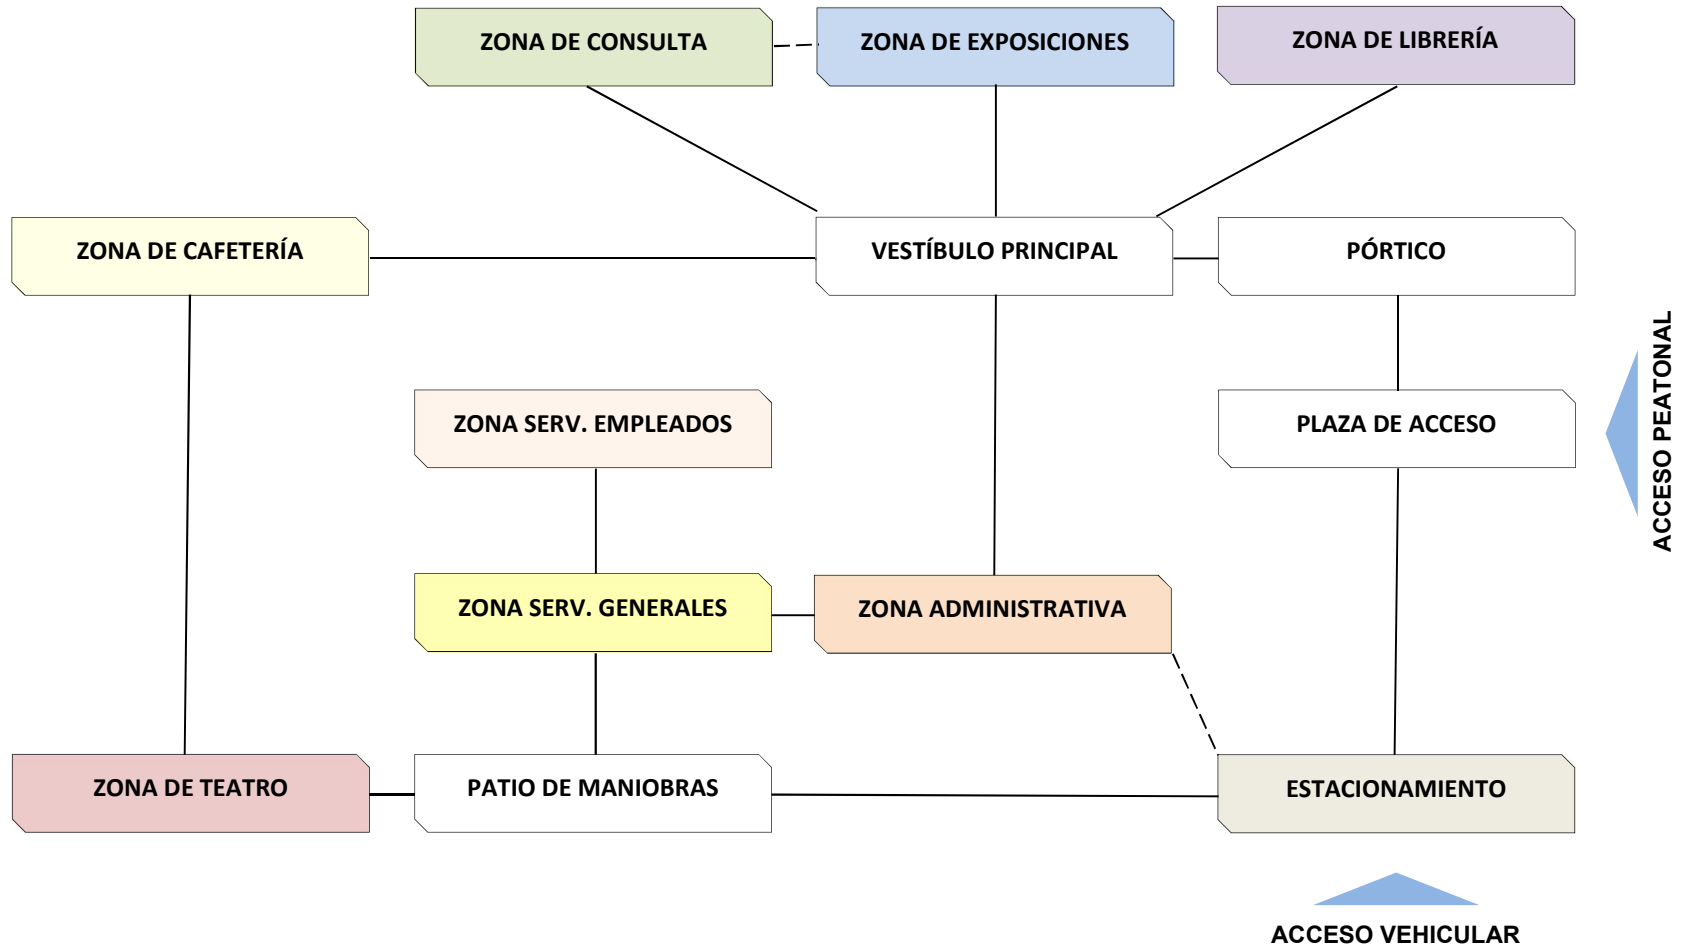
ZONA DE CONSULTA

ZONA DE EXPOSICIONES

ZONA DE LIBRERÍA

ZONA DE CAFETERÍA

VESTÍBULO PRINCIPAL

PÓRTICO

ACCESO PEATONAL

ZONA SERV. EMPLEADOS

PLAZA DE ACCESO

ZONA SERV. GENERALES

ZONA ADMINISTRATIVA

ZONA DE TEATRO

PATIO DE MANIOBRAS

ESTACIONAMIENTO

ACCESO VEHICULAR